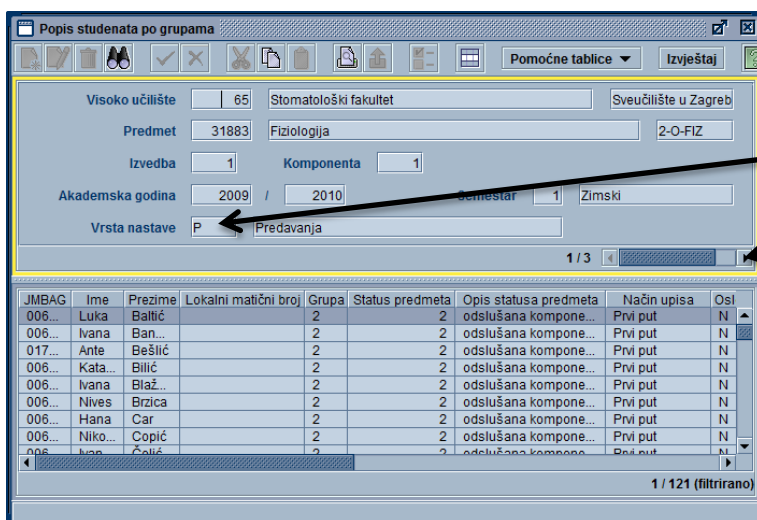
Popis studenata po grupama

Pomoćne tablice ▼ Izvještaj

Visoko učilište 65 Stomatološki fakultet Sveučilište u Zagreb

Predmet 31883 Fiziologija 2-O-FIZ

Izvedba 1 Komponenta 1

Akademska godina 2009 / 2010 Semestar 1 Zimski

Vrsta nastave P Predavanja

1 / 3

| JMBAG | Ime | Prezime | Lokalni matični broj | Grupa | Status predmeta | Opis statusa predmeta | Način upisa | Osl |
|---|---|---|---|---|---|---|---|---|
| 006... | Luka | Baltić | | 2 | 2 | odslušana kompone... | Prvi put | N |
| 006... | Ivana | Ban... | | 2 | 2 | odslušana kompone... | Prvi put | N |
| 017... | Ante | Bešlić | | 2 | 2 | odslušana kompone... | Prvi put | N |
| 006... | Kata... | Bilić | | 2 | 2 | odslušana kompone... | Prvi put | N |
| 006... | Ivana | Blaž... | | 2 | 2 | odslušana kompone... | Prvi put | N |
| 006... | Nives | Brzica | | 2 | 2 | odslušana kompone... | Prvi put | N |
| 006... | Hana | Car | | 2 | 2 | odslušana kompone... | Prvi put | N |
| 006... | Niko... | Copić | | 2 | 2 | odslušana kompone... | Prvi put | N |
| 006... | Ivan | Čolić | | 2 | 2 | odslušana kompone... | Prvi put | N |

1 / 121 (filtrirano)